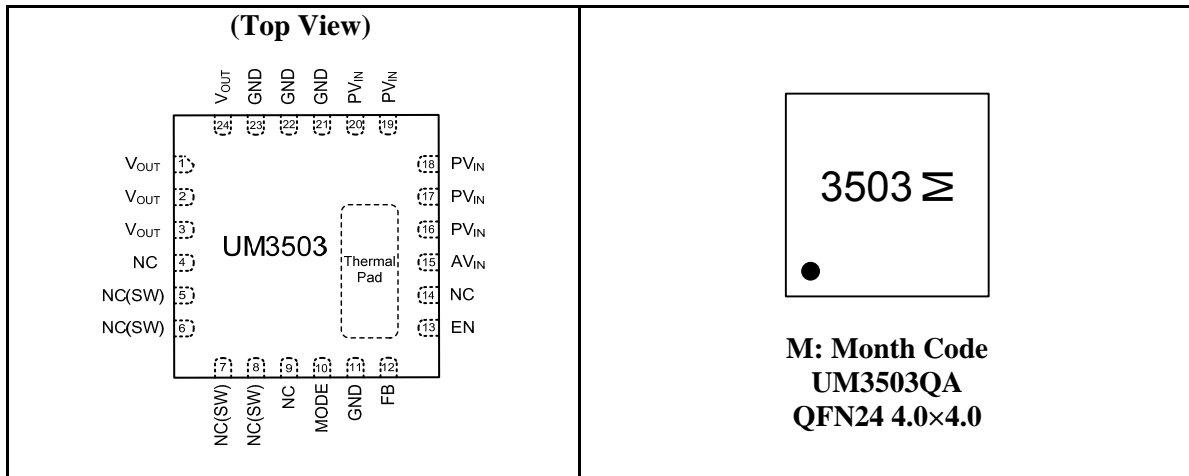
| (Top View) | |
|---|---|
| $V_{OUT}$ GND GND GND $PV_{IN}$ $PV_{IN}$<br>24 23 22 21 20 19<br>$V_{OUT}$ 1 18 $PV_{IN}$<br>$V_{OUT}$ 2 17 $PV_{IN}$<br>$V_{OUT}$ 3 16 $PV_{IN}$<br>NC 4 15 $AV_{IN}$<br>NC(SW) 5 14 NC<br>NC(SW) 6 13 EN<br>UM3503<br>Thermal Pad<br>7 8 9 10 11 12<br>NC(SW) NC(SW) NC MODE GND FB | 3503 M<br>M: Month Code<br>UM3503QA<br>QFN24 4.0×4.0 |